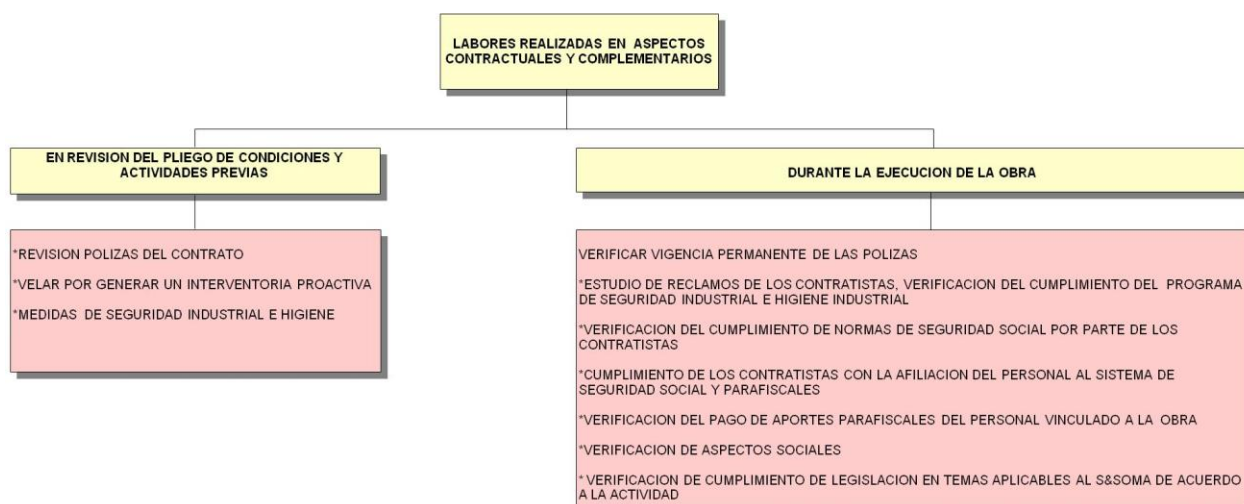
LABORES REALIZADAS EN ASPECTOS CONTRACTUALES Y COMPLEMENTARIOS

EN REVISION DEL PLIEGO DE CONDICIONES Y ACTIVIDADES PREVIAS

*REVISION POLIZAS DEL CONTRATO

*VELAR POR GENERAR UN INTERVENTORIA PROACTIVA

*MEDIDAS DE SEGURIDAD INDUSTRIAL E HIGIENE

DURANTE LA EJECUCION DE LA OBRA

VERIFICAR VIGENCIA PERMANENTE DE LAS POLIZAS

*ESTUDIO DE RECLAMOS DE LOS CONTRATISTAS, VERIFICACION DEL CUMPLIMIENTO DEL PROGRAMA DE SEGURIDAD INDUSTRIAL E HIGIENE INDUSTRIAL

*VERIFICACION DEL CUMPLIMIENTO DE NORMAS DE SEGURIDAD SOCIAL POR PARTE DE LOS CONTRATISTAS

*CUMPLIMIENTO DE LOS CONTRATISTAS CON LA AFILIACION DEL PERSONAL AL SISTEMA DE SEGURIDAD SOCIAL Y PARAFISCALES

*VERIFICACION DEL PAGO DE APORTES PARAFISCALES DEL PERSONAL VINCULADO A LA OBRA

*VERIFICACION DE ASPECTOS SOCIALES

* VERIFICACION DE CUMPLIMIENTO DE LEGISLACION EN TEMAS APLICABLES AL S&SOMA DE ACUERDO A LA ACTIVIDAD